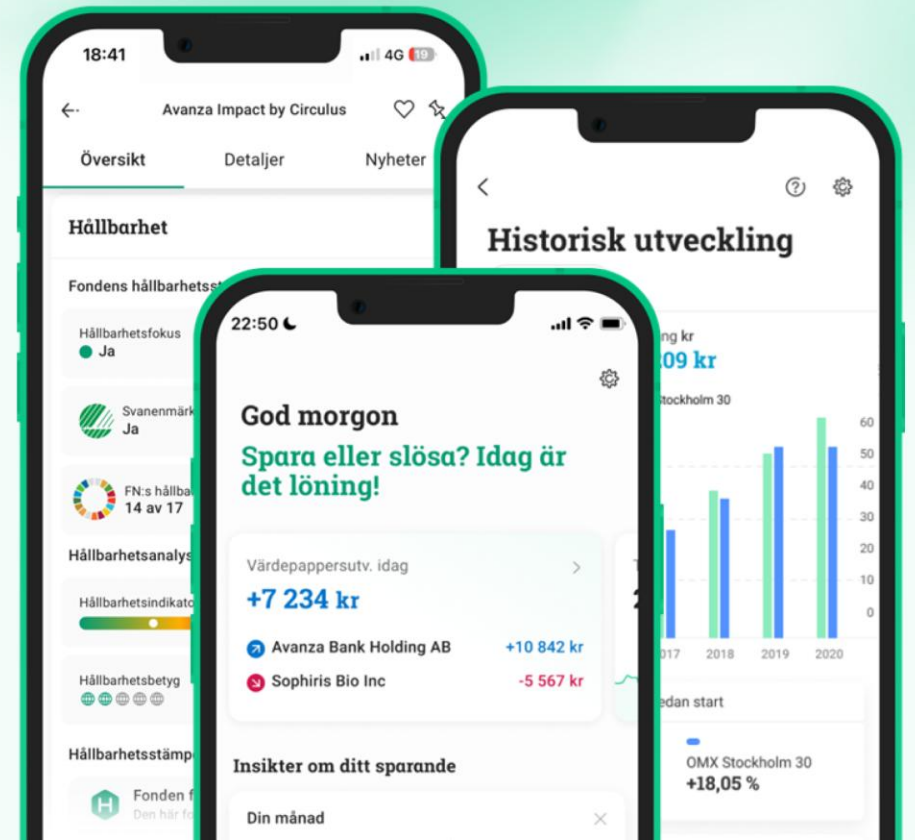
18:41
4G 19

Avanza Impact by Circulus

Översikt Detaljer Nyheter

Hållbarhet

Fondens hållbarhetss

Hållbarhetsfokus
Ja

Svanenmärk
Ja

FN:s hållba
14 av 17

Hållbarhetsanaly

Hållbarhetsindikato

Hållbarhetsbetyg

Hållbarhetsstämp

Fonden f
Den här f

Historisk utveckling

ng kr
09 kr
Stockholm 30

60
50
40
30
20
10
0

017 2018 2019 2020

edan start

OMX Stockholm 30
+18,05 %

22:50

God morgon

Spara eller slösa? Idag är det löning!

Värdepappersutv. idag
+7 234 kr

Avanza Bank Holding AB +10 842 kr
Sophiris Bio Inc -5 567 kr

Insikter om ditt sparande

Din månad